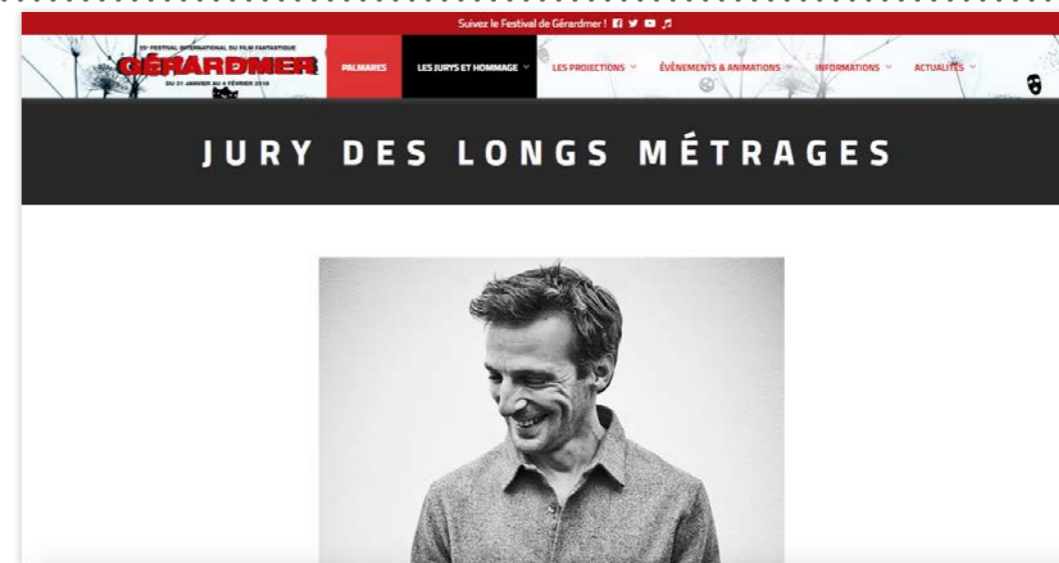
Suivez le Festival de Gérardmer !

25e FESTIVAL INTERNATIONAL DU FILM FANTASTIQUE
GÉRARDMER
DU 31 JANVIER AU 4 FÉVRIER 2018

PALMARES
LES JURYS ET HOMMAGE
LES PROJECTIONS
ÉVÉNEMENTS & ANIMATIONS
INFORMATIONS
ACTUALITÉS

JURY DES LONGS MÉTRAGES